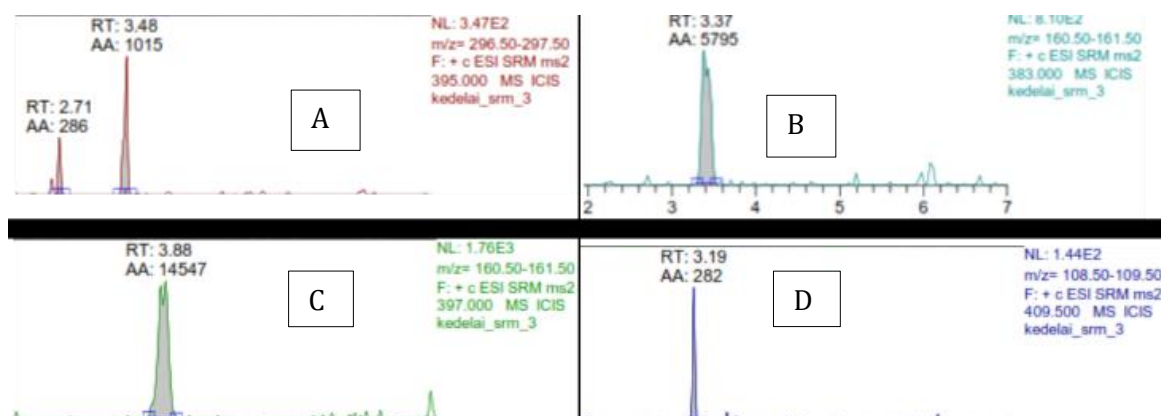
RT: 3.48
AA: 1015

RT: 2.71
AA: 286

A

NL: 3.47E2
m/z= 296.50-297.50
F: + c ESI SRM ms2
395.000 MS ICIS
kedelai_srm_3

RT: 3.37
AA: 5795

B

NL: 8.10E2
m/z= 160.50-161.50
F: + c ESI SRM ms2
383.000 MS ICIS
kedelai_srm_3

2 3 4 5 6 7

RT: 3.88
AA: 14547

C

NL: 1.76E3
m/z= 160.50-161.50
F: + c ESI SRM ms2
397.000 MS ICIS
kedelai_srm_3

RT: 3.19
AA: 282

D

NL: 1.44E2
m/z= 108.50-109.50
F: + c ESI SRM ms2
409.500 MS ICIS
kedelai_srm_3